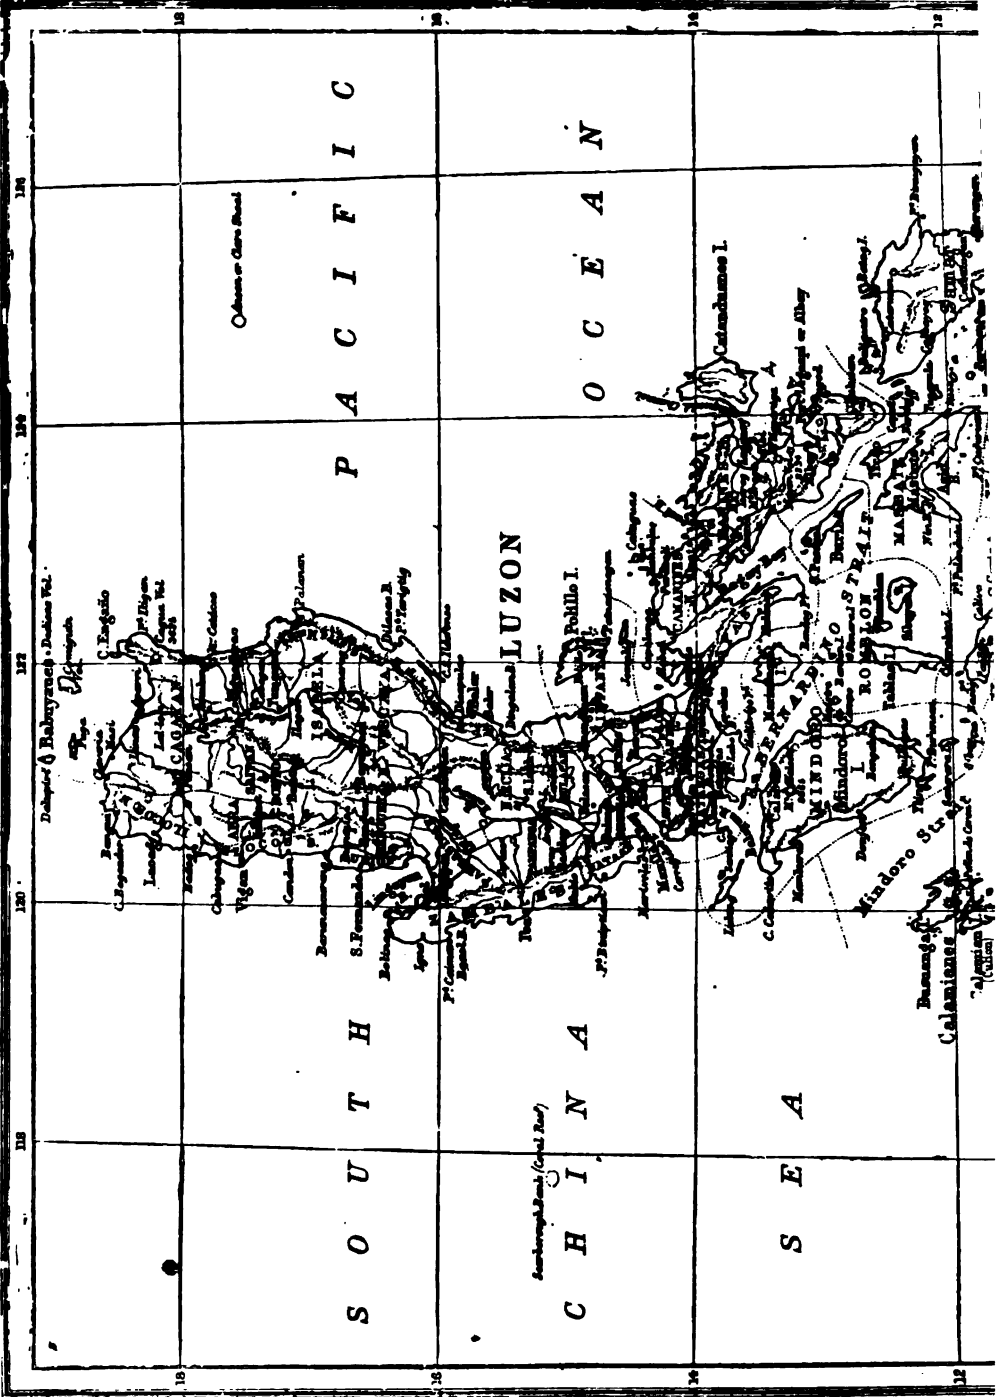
18
16
14
12
118
120
122
124
126

SOUTH CHINA SEA

PACIFIC OCEAN

LUZON

Scarborough Shoal (Coral Reef)

Dalrymple I. Babuyanes I. Didicas Vol.

C. Engaño

CAGAYAN

ISABELA

Vigan

S. Fernando

Polillo I.

Catanduanes I.

Mindoro

Mindoro Str.

S. BERNARDINO STRAIT

MASBATE

ROMBLON

Tablas I.

Busuanga I.

Calamianes

Calamian (Culion)

Samar

Baler

Palanan

Aparri

Laoag

Bolinao

Batangas

Calapan

Albay

Camarines

Dolores R.

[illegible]